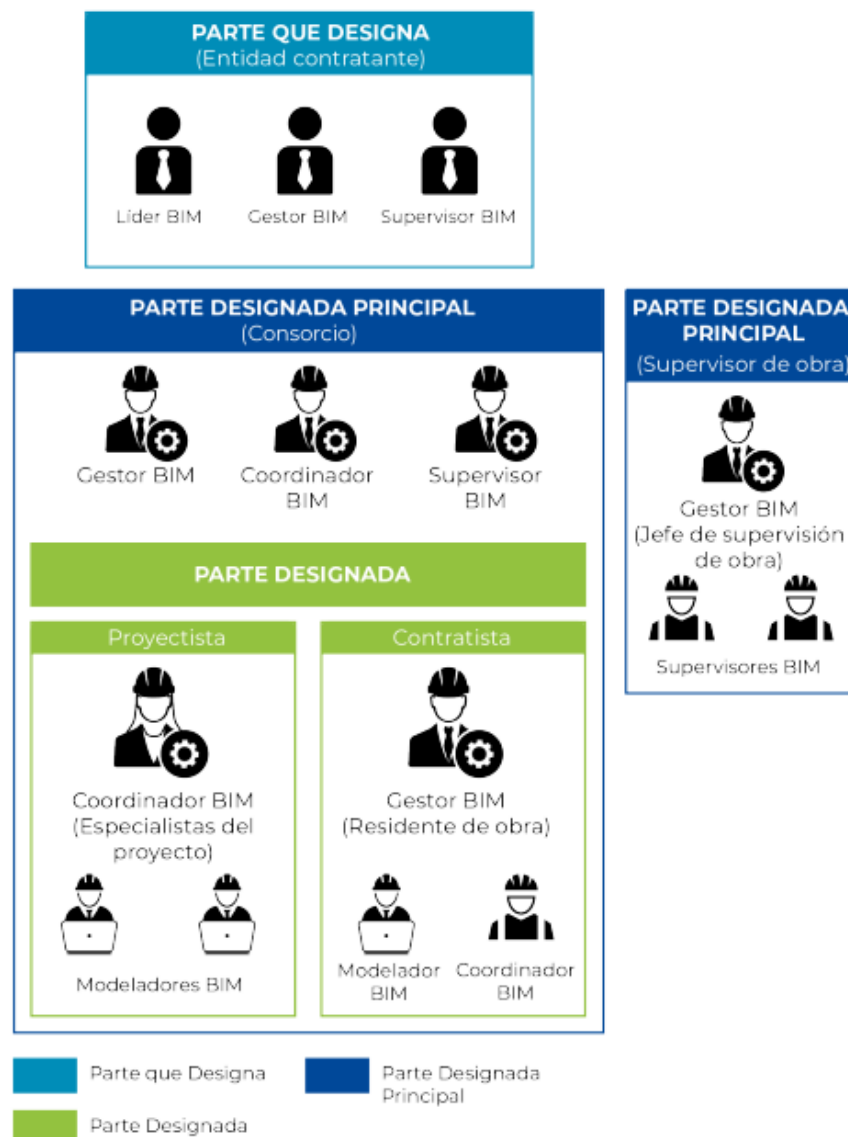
PARTE QUE DESIGNA
(Entidad contratante)

Líder BIM

Gestor BIM

Supervisor BIM

PARTE DESIGNADA PRINCIPAL
(Consorcio)

Gestor BIM

Coordinador BIM

Supervisor BIM

PARTE DESIGNADA

Proyectista

Coordinador BIM (Especialistas del proyecto)

Modeladores BIM

Contratista

Gestor BIM (Residente de obra)

Modelador BIM

Coordinador BIM

PARTE DESIGNADA PRINCIPAL
(Supervisor de obra)

Gestor BIM (Jefe de supervisión de obra)

Supervisores BIM

Parte que Designa

Parte Designada Principal

Parte Designada